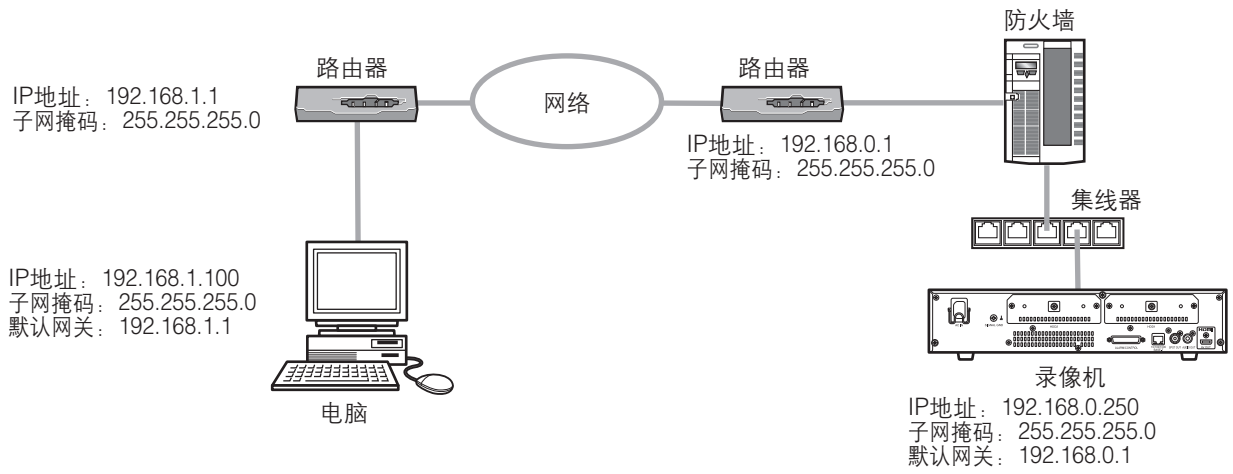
路由器

IP地址： 192.168.1.1
子网掩码： 255.255.255.0

网络

路由器

IP地址： 192.168.0.1
子网掩码： 255.255.255.0

防火墙

集线器

IP地址： 192.168.1.100
子网掩码： 255.255.255.0
默认网关： 192.168.1.1

电脑

录像机

IP地址： 192.168.0.250
子网掩码： 255.255.255.0
默认网关： 192.168.0.1